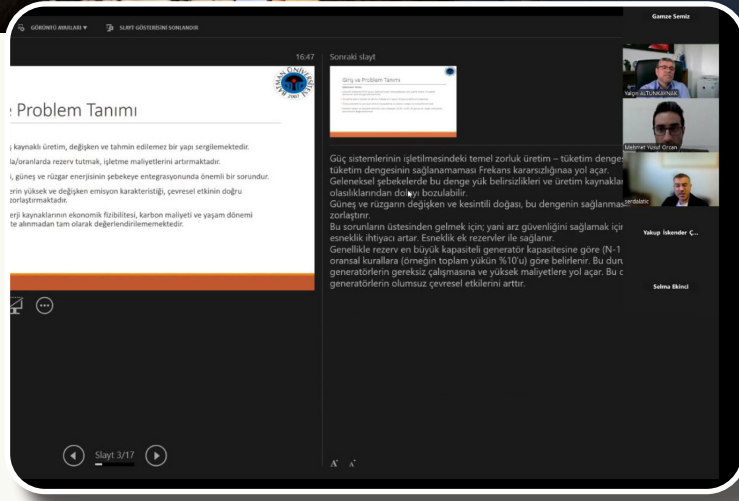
GÖRÜNTÜ AYARLARI ▾ SLAYT GÖSTERİSİNİ SONLANDIR

16:47

e Problem Tanımı

; kaynaklı üretim, değişken ve tahmin edilemez bir yapı sergilemektedir.

a/oranlarda rezerv tutmak, işletme maliyetlerini artırmaktadır.

i, güneş ve rüzgar enerjisinin şebekeye entegrasyonunda önemli bir sorundur.

erin yüksek ve değişken emisyon karakteristiği, çevresel etkinin doğru zorlaştırmaktadır.

erji kaynaklarının ekonomik fizibilitesi, karbon maliyeti ve yaşam dönemi te alınmadan tam olarak değerlendirilememektedir.

Slayt 3/17

Sonraki slayt

Giriş ve Problem Tanımı

Güç sistemlerinin işletilmesindeki temel zorluk üretim – tüketim denges tüketim dengesinin sağlanamaması Frekans kararsızlığınaa yol açar. Geleneksel şebekelerde bu denge yük belirsizlikleri ve üretim kaynakla olasılıklarından dolayı bozulabilir.
Güneş ve rüzgarın değişken ve kesintili doğası, bu dengenin sağlanmas zorlaştırır.
Bu sorunların üstesinden gelmek için; yani arz güvenliğini sağlamak için esneklik ihtiyacı artar. Esneklik ek rezervler ile sağlanır.
Genellikle rezerv en büyük kapasiteli generatör kapasitesine göre (N-1 oransal kurallara (örneğin toplam yükün %10'u) göre belirlenir. Bu duru generatörlerin gereksiz çalışmasına ve yüksek maliyetlere yol açar. Bu d generatörlerin olumsuz çevresel etkilerini arttır.

Gamze Semiz
Yalçın ALTUNKAYNAK
Mehmet Yusuf Orcan
serdaletic
Yakup İskender Ç...
Selma Ekinci